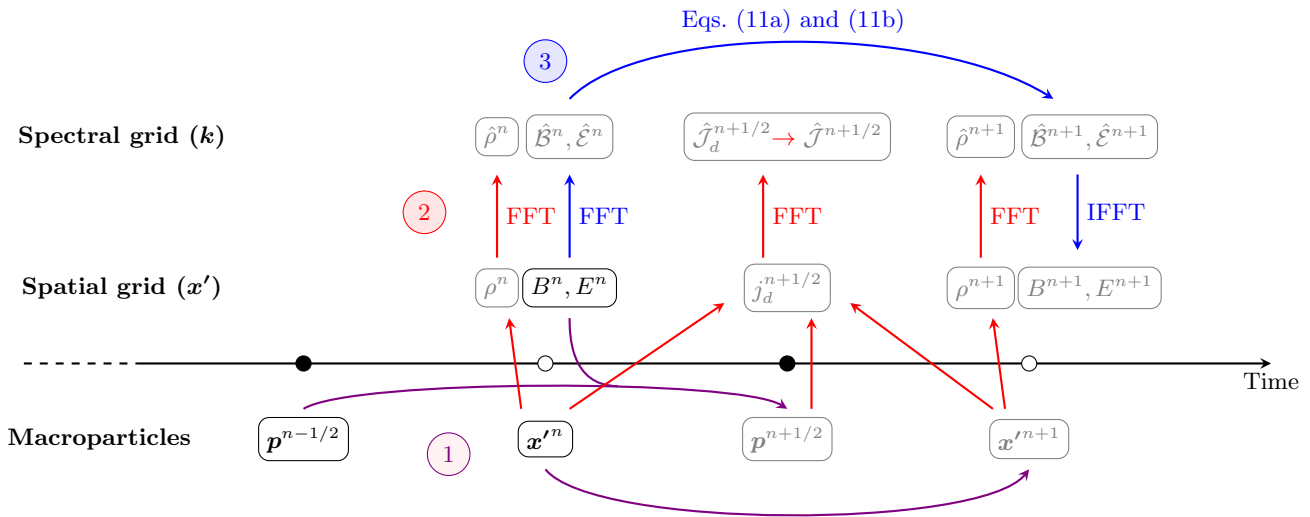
Eqs. (11a) and (11b)

3

Spectral grid ($\boldsymbol{k}$)

$\hat{\rho}^n$ $\hat{\mathcal{B}}^n, \hat{\mathcal{E}}^n$

$\hat{\mathcal{J}}_d^{n+1/2} \rightarrow \hat{\mathcal{J}}^{n+1/2}$

$\hat{\rho}^{n+1}$ $\hat{\mathcal{B}}^{n+1}, \hat{\mathcal{E}}^{n+1}$

2

FFT FFT

FFT

FFT

IFFT

Spatial grid ($\boldsymbol{x'}$)

$\rho^n$ $B^n, E^n$

$j_d^{n+1/2}$

$\rho^{n+1}$ $B^{n+1}, E^{n+1}$

Time

Macroparticles

$\boldsymbol{p}^{n-1/2}$

1

$\boldsymbol{x'}^n$

$\boldsymbol{p}^{n+1/2}$

$\boldsymbol{x'}^{n+1}$